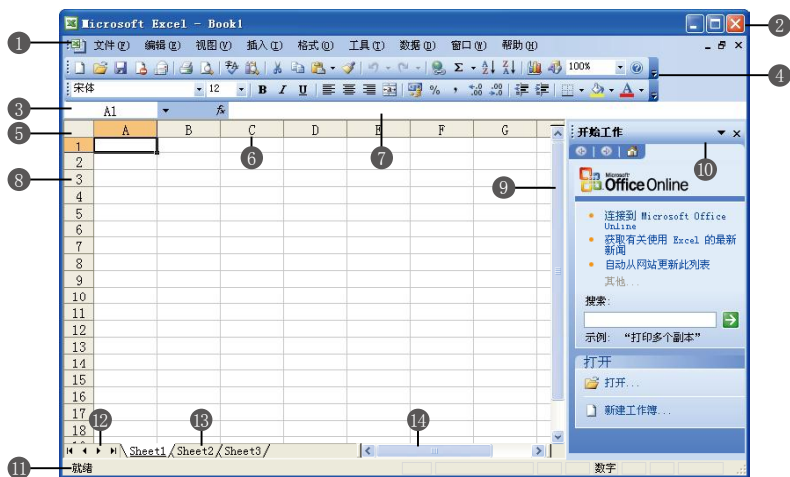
Microsoft Excel - Book1

文件(F) 编辑(E) 视图(V) 插入(I) 格式(O) 工具(T) 数据(D) 窗口(W) 帮助(H)

100%

宋体 12 B I U % ,

A1 fx

A B C D E F G

1 2 3 4 5 6 7 8 9 10 11 12 13 14 15 16 17 18

Sheet1 Sheet2 Sheet3

就绪 数字

开始工作

Microsoft Office Online

连接到 Microsoft Office Online

获取有关使用 Excel 的最新新闻

自动从网站更新此列表

其他...

搜索:

示例: "打印多个副本"

打开

打开...

新建工作簿...

1 2 3 4 5 6 7 8 9 10 11 12 13 14